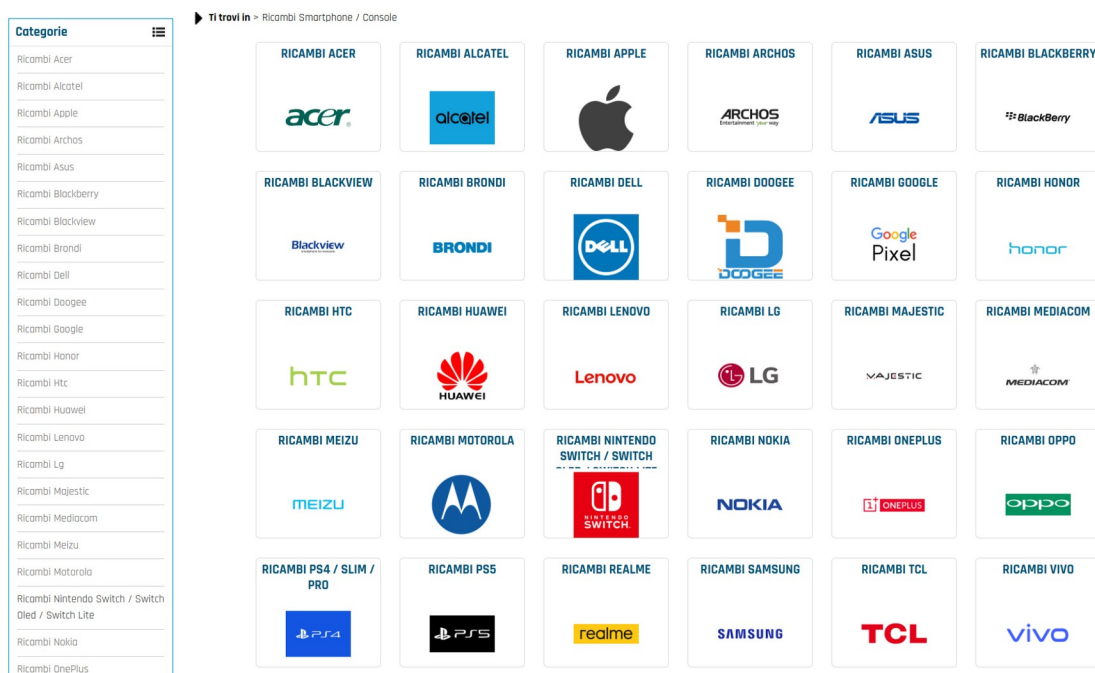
Categorie

Ricambi Acer
Ricambi Alcatel
Ricambi Apple
Ricambi Archos
Ricambi Asus
Ricambi Blackberry
Ricambi Blackview
Ricambi Brondi
Ricambi Dell
Ricambi Doogee
Ricambi Google
Ricambi Honor
Ricambi Htc
Ricambi Huawei
Ricambi Lenovo
Ricambi Lg
Ricambi Majestic
Ricambi Mediacom
Ricambi Meizu
Ricambi Motorola
Ricambi Nintendo Switch / Switch Oled / Switch Lite
Ricambi Nokia
Ricambi OnePlus

Ti trovi in > Ricambi Smartphone / Console

RICAMBI ACER
acer
RICAMBI ALCATEL
alcatel
RICAMBI APPLE
RICAMBI ARCHOS
ARCHOS Entertainment your way
RICAMBI ASUS
ASUS
RICAMBI BLACKBERRY
BlackBerry
RICAMBI BLACKVIEW
Blackview
RICAMBI BRONDI
BRONDI
RICAMBI DELL
DELL
RICAMBI DOOGEE
DOOGEE
RICAMBI GOOGLE
Google Pixel
RICAMBI HONOR
honor
RICAMBI HTC
htc
RICAMBI HUAWEI
HUAWEI
RICAMBI LENOVO
Lenovo
RICAMBI LG
LG
RICAMBI MAJESTIC
MAJESTIC
RICAMBI MEDIACOM
MEDIACOM
RICAMBI MEIZU
MEIZU
RICAMBI MOTOROLA
RICAMBI NINTENDO SWITCH / SWITCH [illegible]
NINTENDO SWITCH
RICAMBI NOKIA
NOKIA
RICAMBI ONEPLUS
ONEPLUS
RICAMBI OPPO
oppo
RICAMBI PS4 / SLIM / PRO
PS4
RICAMBI PS5
PS5
RICAMBI REALME
realme
RICAMBI SAMSUNG
SAMSUNG
RICAMBI TCL
TCL
RICAMBI VIVO
vivo